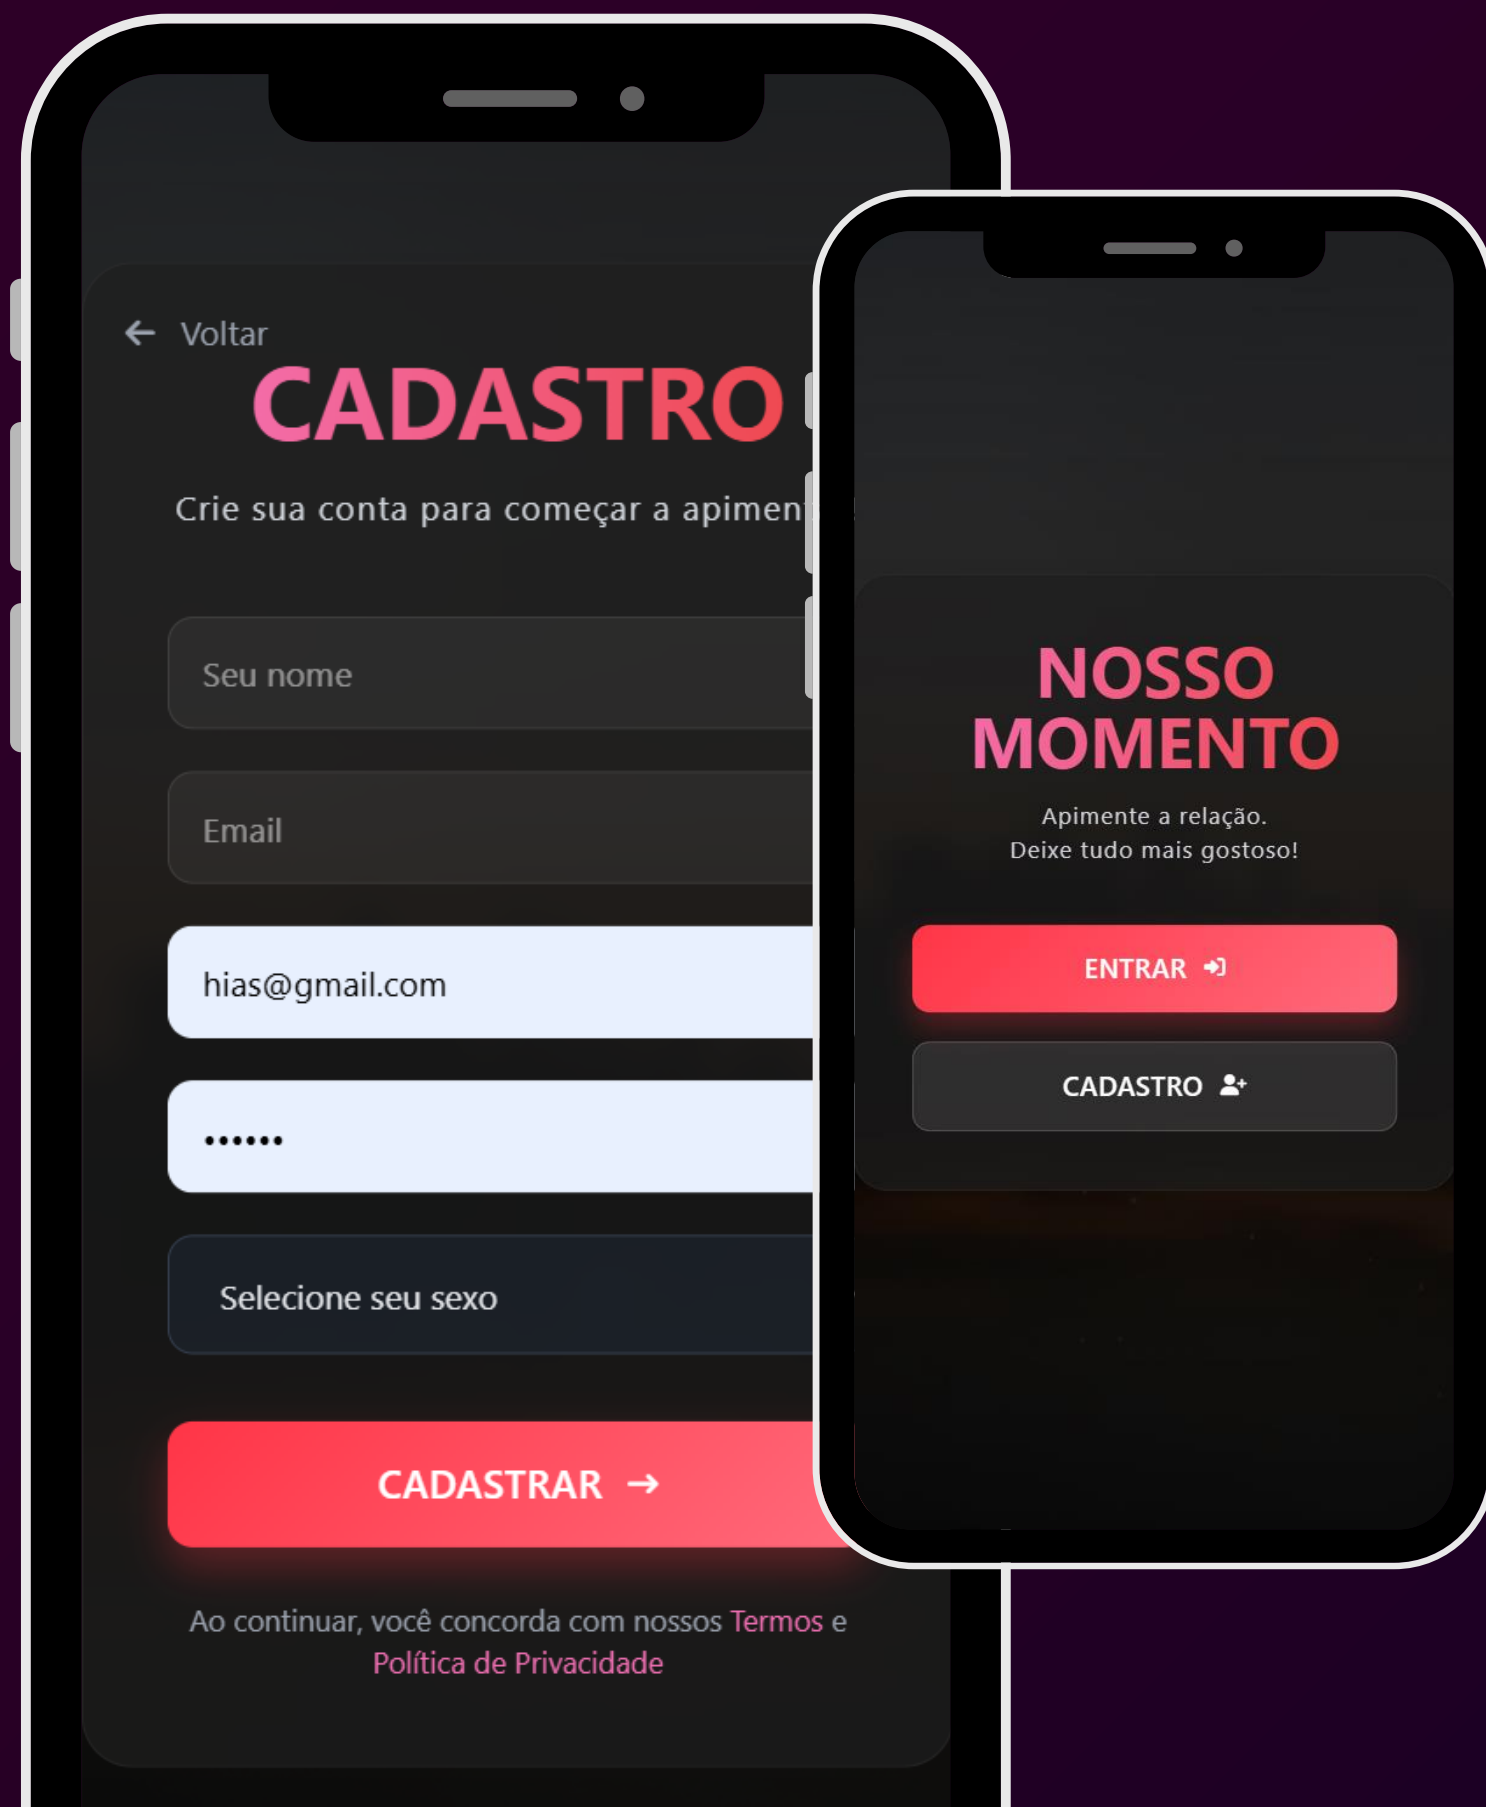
← Voltar

CADASTRO

Crie sua conta para começar a apimen

Seu nome

Email

hias@gmail.com

••••••

Selecione seu sexo

CADASTRAR →

Ao continuar, você concorda com nossos Termos e Política de Privacidade

NOSSO MOMENTO

Apimente a relação.
Deixe tudo mais gostoso!

ENTRAR

CADASTRO